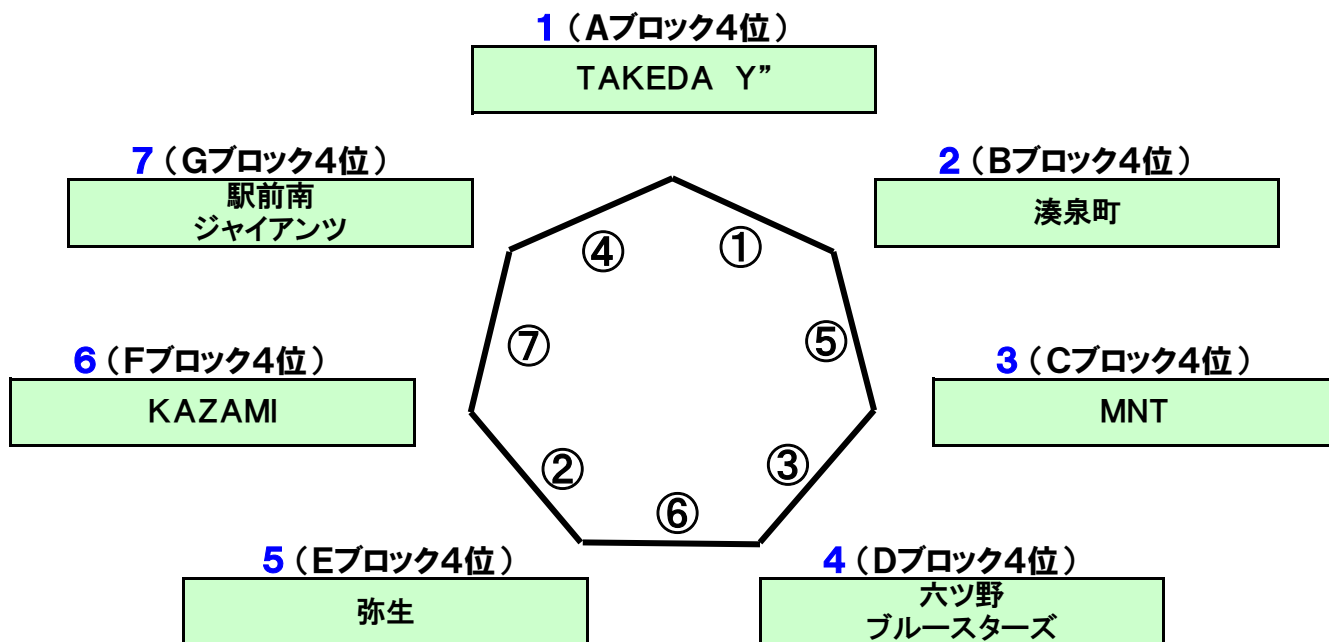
1（Aブロック4位）
TAKEDA Y”

7（Gブロック4位）
駅前南
ジャイアンツ

2（Bブロック4位）
湊泉町

④ ①

⑦ ⑤

6（Fブロック4位）
KAZAMI

3（Cブロック4位）
MNT

② ③

⑥

5（Eブロック4位）
弥生

4（Dブロック4位）
六ツ野
ブルースターズ